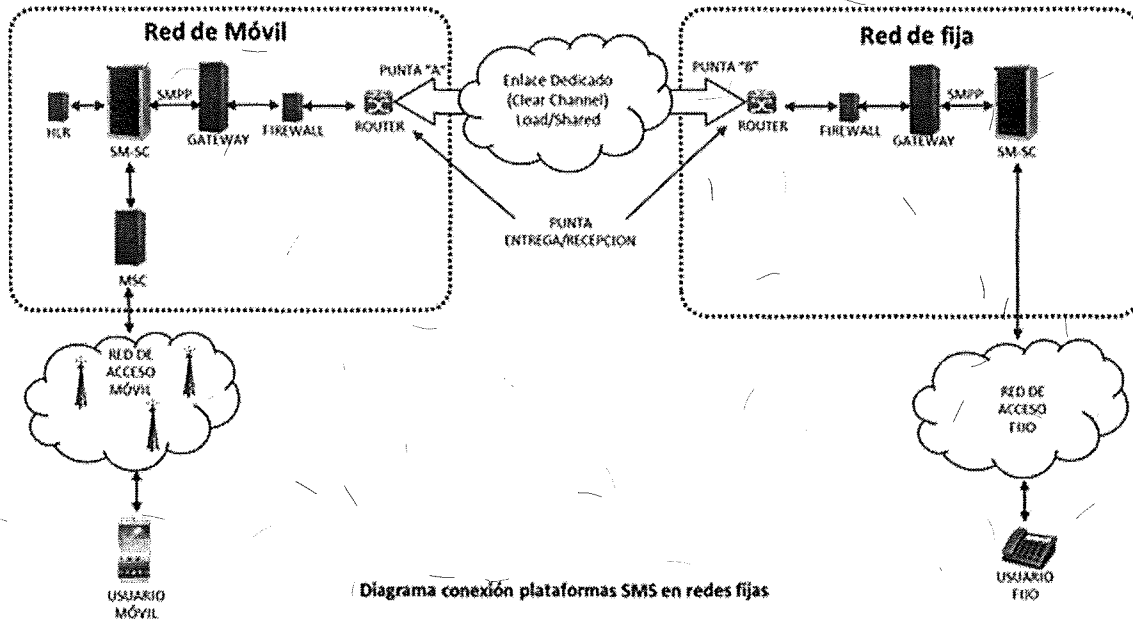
Red de Móvil

HLR

SMPP

SM-SC

GATEWAY

FIREWALL

ROUTER

MSC

PUNTA "A"

Enlace Dedicado (Clear Channel) Load/Shared

PUNTA "B"

PUNTA ENTREGA/RECEPCION

Red de fija

ROUTER

FIREWALL

GATEWAY

SMPP

SM-SC

RED DE ACCESO MÓVIL

RED DE ACCESO FIJO

USUARIO MÓVIL

Diagrama conexión plataformas SMS en redes fijas

USUARIO FIJO